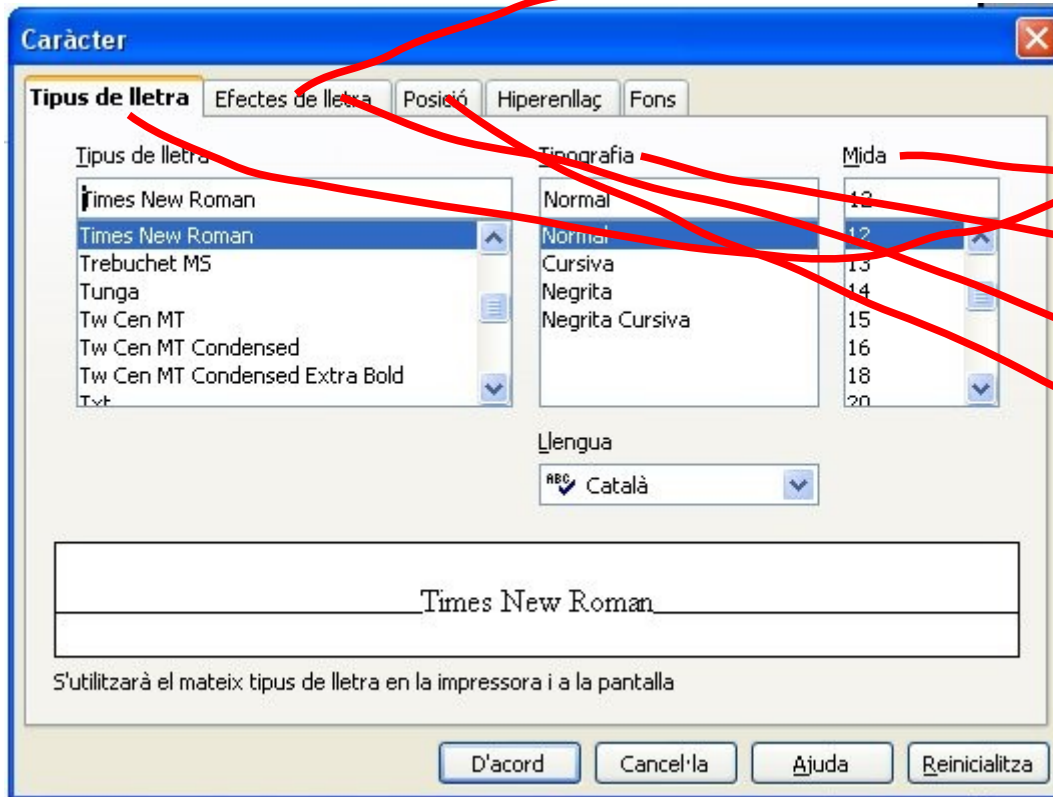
Caràcter

Tipus de lletra | Efectes de lletra | Posició | Hiperenllaç | Fons

Tipus de lletra
Times New Roman
Times New Roman
Trebuchet MS
Tunga
Tw Cen MT
Tw Cen MT Condensed
Tw Cen MT Condensed Extra Bold
Txt

Tipografia
Normal
Normal
Cursiva
Negrita
Negrita Cursiva

Mida
12
12
13
14
15
16
18
20

Llengua
Català

Times New Roman

S'utilitzarà el mateix tipus de lletra en la impressora i a la pantalla

D'acord | Cancel·la | Ajuda | Reinicialitza